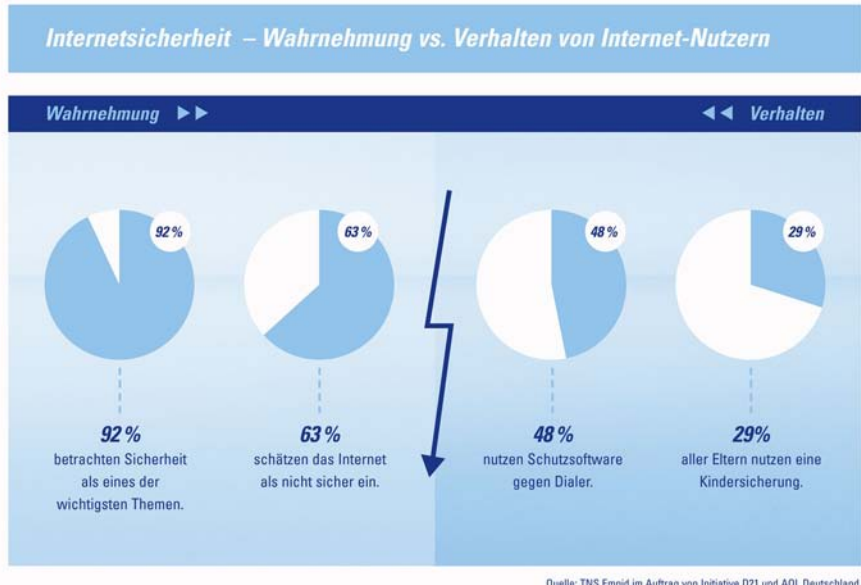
Internetsicherheit – Wahrnehmung vs. Verhalten von Internet-Nutzern

Wahrnehmung ►►

◄◄ Verhalten

92 %

63 %

48 %

29 %

92 %
betrachten Sicherheit als eines der wichtigsten Themen.

63 %
schätzen das Internet als nicht sicher ein.

48 %
nutzen Schutzsoftware gegen Dialer.

29%
aller Eltern nutzen eine Kindersicherung.

Quelle: TNS Emnid im Auftrag von Initiative D21 und AOL Deutschland